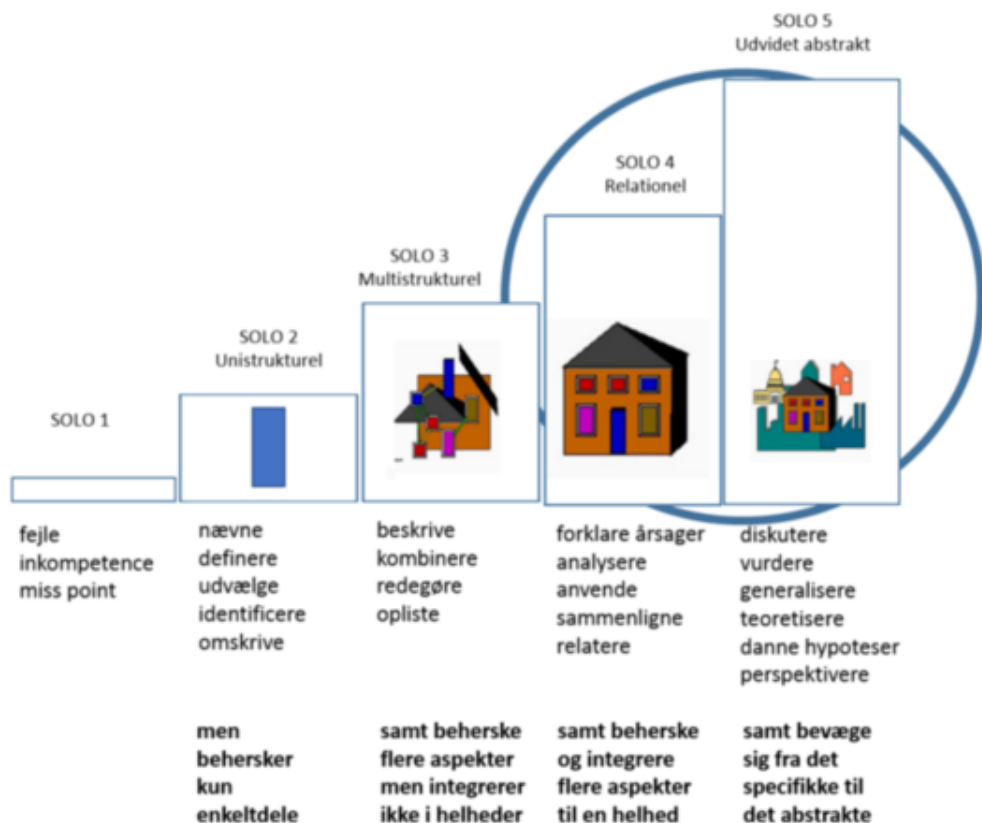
SOLO 5
Udvidet abstrakt

SOLO 4
Relationel

SOLO 3
Multistrukturel

SOLO 2
Unistrukturel

SOLO 1

fejle
inkompetence
miss point

nævne
definere
udvælge
identificere
omskrive

beskrive
kombinere
redegøre
opliste

forklare årsager
analysere
anvende
sammenligne
relatere

diskutere
vurdere
generalisere
teoretisere
danne hypoteser
perspektivere

men behersker kun enkeltdele

samt beherske flere aspekter men integrerer ikke i helheder

samt beherske og integrere flere aspekter til en helhed

samt bevæge sig fra det specifikke til det abstrakte